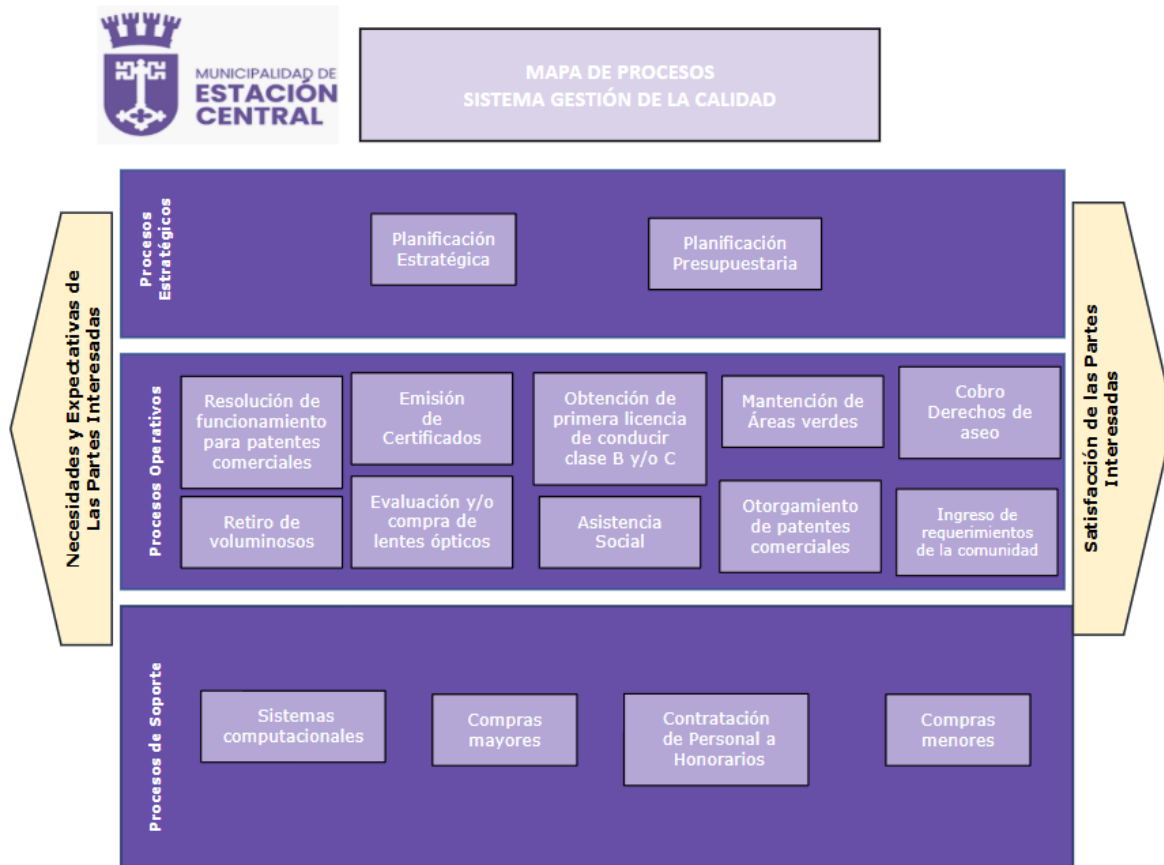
MUNICIPALIDAD DE
ESTACIÓN
CENTRAL

MAPA DE PROCESOS
SISTEMA GESTIÓN DE LA CALIDAD

Necesidades y Expectativas de Las Partes Interesadas

Procesos Estratégicos

Planificación Estratégica

Planificación Presupuestaria

Procesos Operativos

Resolución de funcionamiento para patentes comerciales

Emisión de Certificados

Obtención de primera licencia de conducir clase B y/o C

Mantención de Áreas verdes

Cobro Derechos de aseo

Retiro de voluminosos

Evaluación y/o compra de lentes ópticos

Asistencia Social

Otorgamiento de patentes comerciales

Ingreso de requerimientos de la comunidad

Procesos de Soporte

Sistemas computacionales

Compras mayores

Contratación de Personal a Honorarios

Compras menores

Satisfacción de las Partes Interesadas